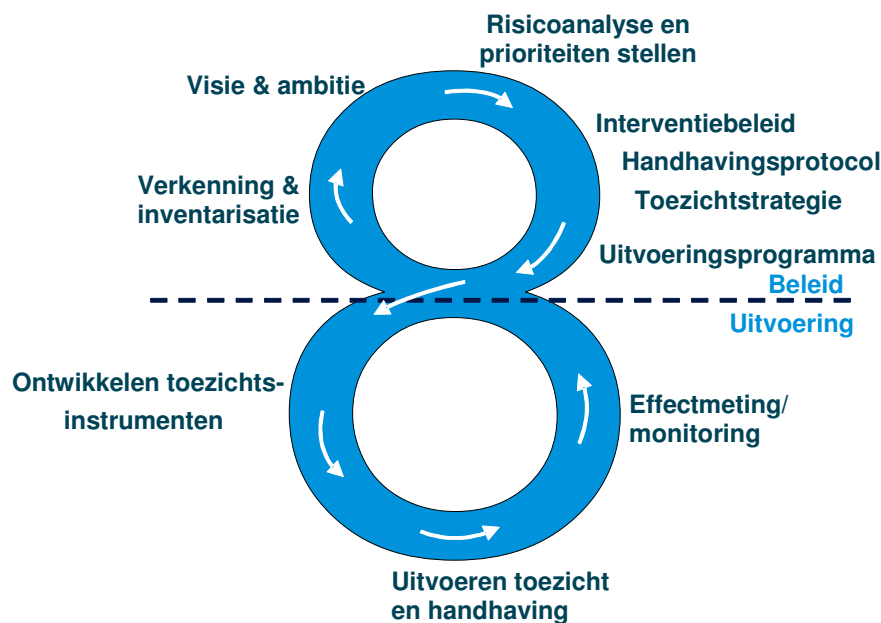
Risicoanalyse en prioriteiten stellen

Visie & ambitie

Interventiebeleid

Handhavingsprotocol

Toezichtstrategie

Verkenning & inventarisatie

Uitvoeringsprogramma

Beleid

Uitvoering

Ontwikkelen toezichtsinstrumenten

Effectmeting/ monitoring

Uitvoeren toezicht en handhaving